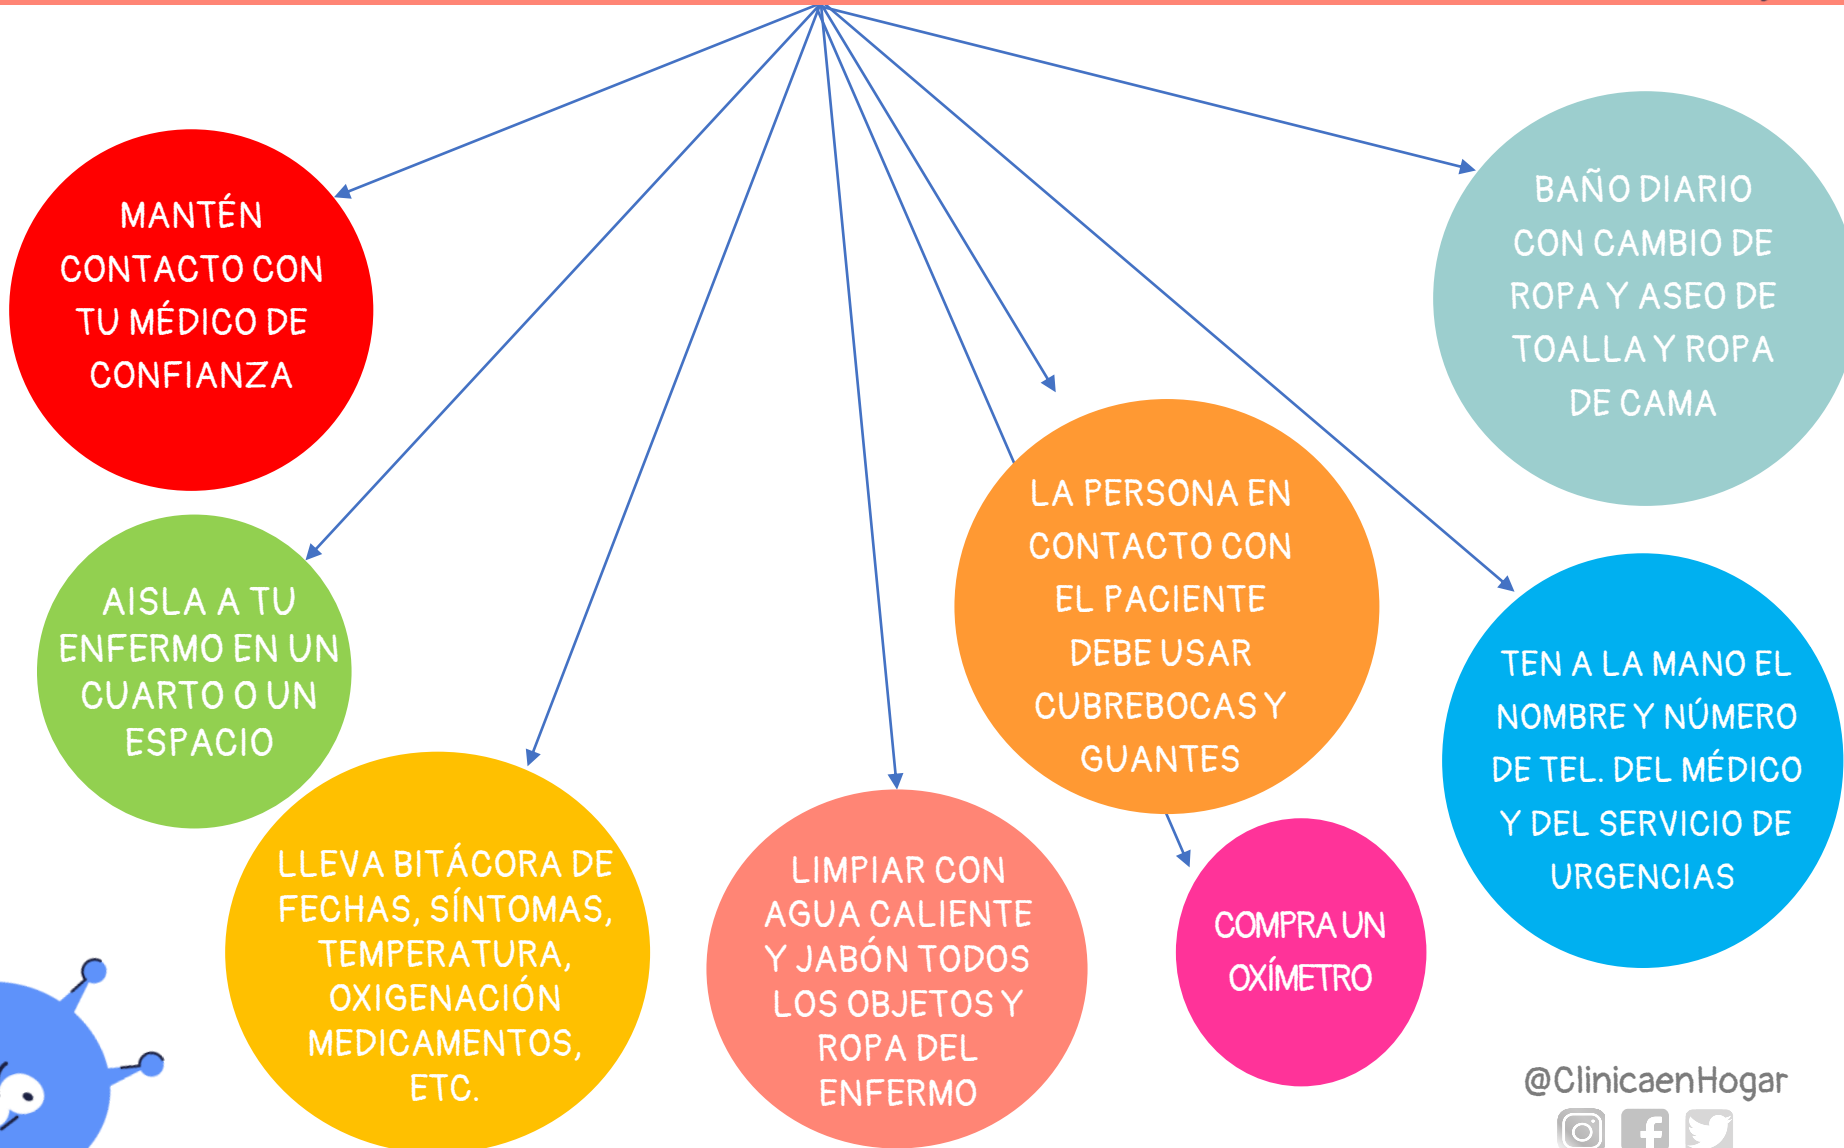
MANTÉN CONTACTO CON TU MÉDICO DE CONFIANZA

AISLA A TU ENFERMO EN UN CUARTO O UN ESPACIO

LLEVA BITÁCORA DE FECHAS, SÍNTOMAS, TEMPERATURA, OXIGENACIÓN MEDICAMENTOS, ETC.

LIMPIAR CON AGUA CALIENTE Y JABÓN TODOS LOS OBJETOS Y ROPA DEL ENFERMO

LA PERSONA EN CONTACTO CON EL PACIENTE DEBE USAR CUBREBOCAS Y GUANTES

COMPRA UN OXÍMETRO

BAÑO DIARIO CON CAMBIO DE ROPA Y ASEO DE TOALLA Y ROPA DE CAMA

TEN A LA MANO EL NOMBRE Y NÚMERO DE TEL. DEL MÉDICO Y DEL SERVICIO DE URGENCIAS

@ClinicaenHogar